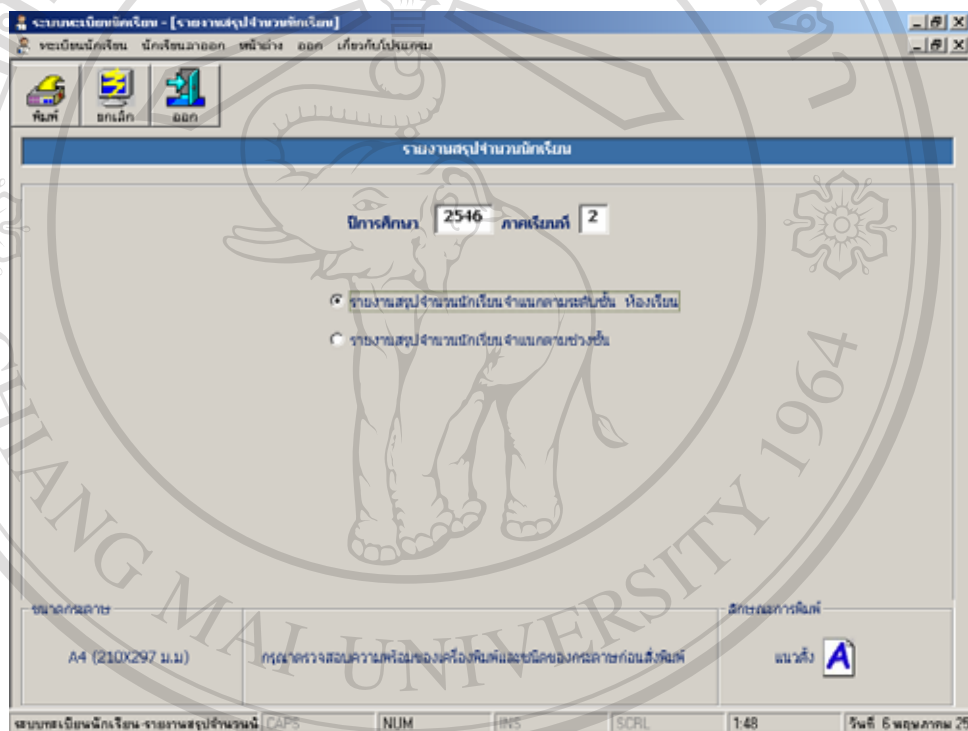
ระบบทะเบียนนักเรียน - [รายงานสรุปจำนวนนักเรียน]
ทะเบียนนักเรียน นักเรียนลาออก หน้าต่าง ออก เกี่ยวกับโปรแกรม

พิมพ์ ยกเลิก ออก

รายงานสรุปจำนวนนักเรียน

ปีการศึกษา 2546 ภาคเรียนที่ 2

รายงานสรุปจำนวนนักเรียน จำแนกตามระดับชั้น ห้องเรียน

รายงานสรุปจำนวนนักเรียน จำแนกตามช่วงชั้น

ขนาดกระดาษ
A4 (210X297 ม.ม)
กรุณาตรวจสอบความพร้อมของเครื่องพิมพ์และชนิดของกระดาษก่อนสั่งพิมพ์
ลักษณะการพิมพ์
แนวตั้ง

ระบบทะเบียนนักเรียน-รายงานสรุปจำนวนนักเรียน CAPS NUM INS SCRL 1:48 วันที่ 6 พฤษภาคม 25

CHIANG MAI UNIVERSITY 1964